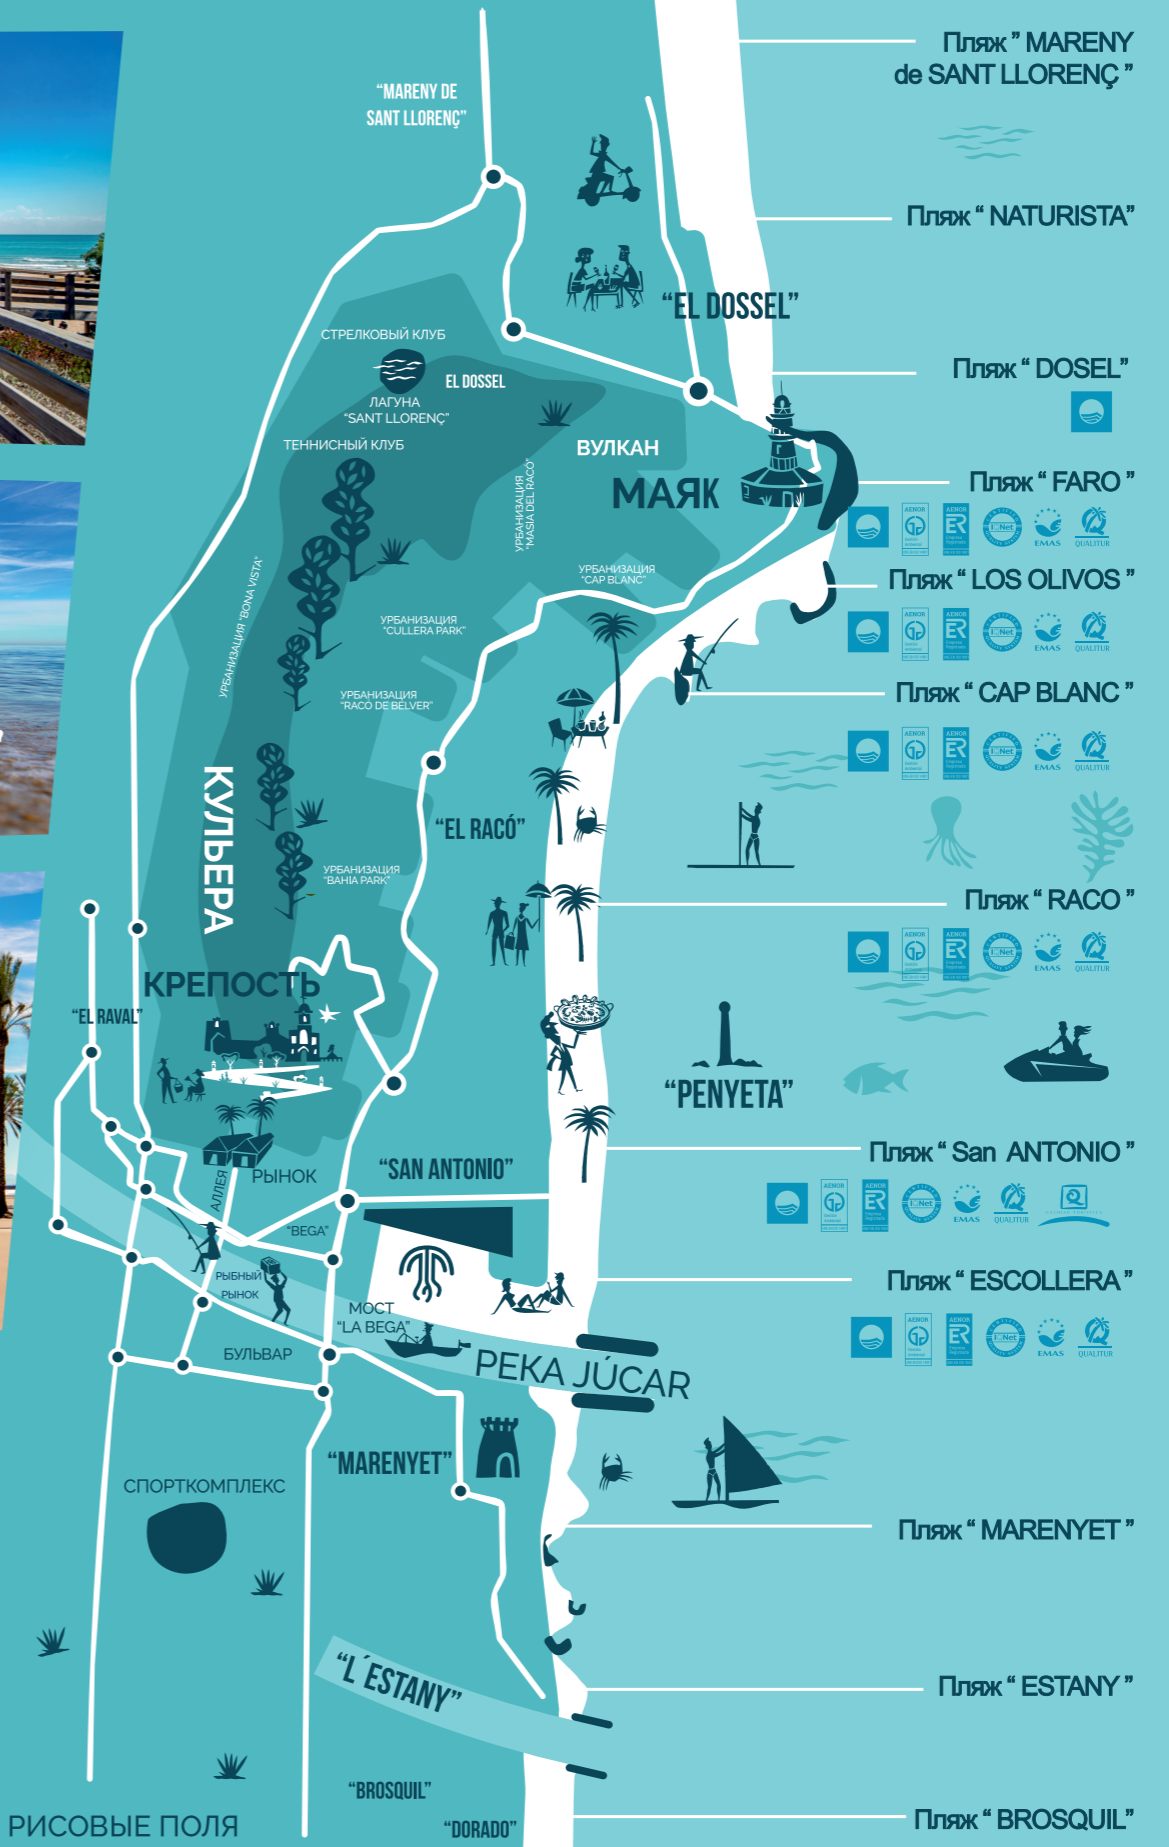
"MARENY DE SANT LLORENÇ"

Пляж " MARENY de SANT LLORENÇ "

Пляж " NATURISTA"

"EL DOSSEL"

СТРЕЛКОВЫЙ КЛУБ

EL DOSSEL

ЛАГУНА "SANT LLORENÇ"

Пляж " DOSEL"

ТЕННИСНЫЙ КЛУБ

ВУЛКАН

МАЯК

УРБАНИЗАЦИЯ "MASIA DEL RACÓ"

Пляж " FARO "

AENOR AENOR ER EMAS QUALITUR

Пляж " LOS OLIVOS "

AENOR AENOR ER EMAS QUALITUR

УРБАНИЗАЦИЯ "CAP BLANC"

УРБАНИЗАЦИЯ "BONA VISTA"

УРБАНИЗАЦИЯ "CULLERA PARK"

УРБАНИЗАЦИЯ "RACO DE BELVER"

Пляж " CAP BLANC "

AENOR AENOR ER EMAS QUALITUR

КУЛЬЕРА

"EL RACÓ"

УРБАНИЗАЦИЯ "BAHIA PARK"

Пляж " RACO "

AENOR AENOR ER EMAS QUALITUR

КРЕПОСТЬ

"EL RAVAL"

"PENYETA"

РЫНОК

АЛЛЕЯ

"SAN ANTONIO"

Пляж " San ANTONIO "

AENOR AENOR ER EMAS QUALITUR

"BEGA"

РЫБНЫЙ РЫНОК

Пляж " ESCOLLERA "

AENOR AENOR ER EMAS QUALITUR

МОСТ "LA BEGA"

БУЛЬВАР

РЕКА JÚCAR

"MARENYET"

СПОРТКОМПЛЕКС

Пляж " MARENYET "

"L´ESTANY"

Пляж " ESTANY "

"BROSQUIL"

РИСОВЫЕ ПОЛЯ

"DORADO"

Пляж " BROSQUIL"